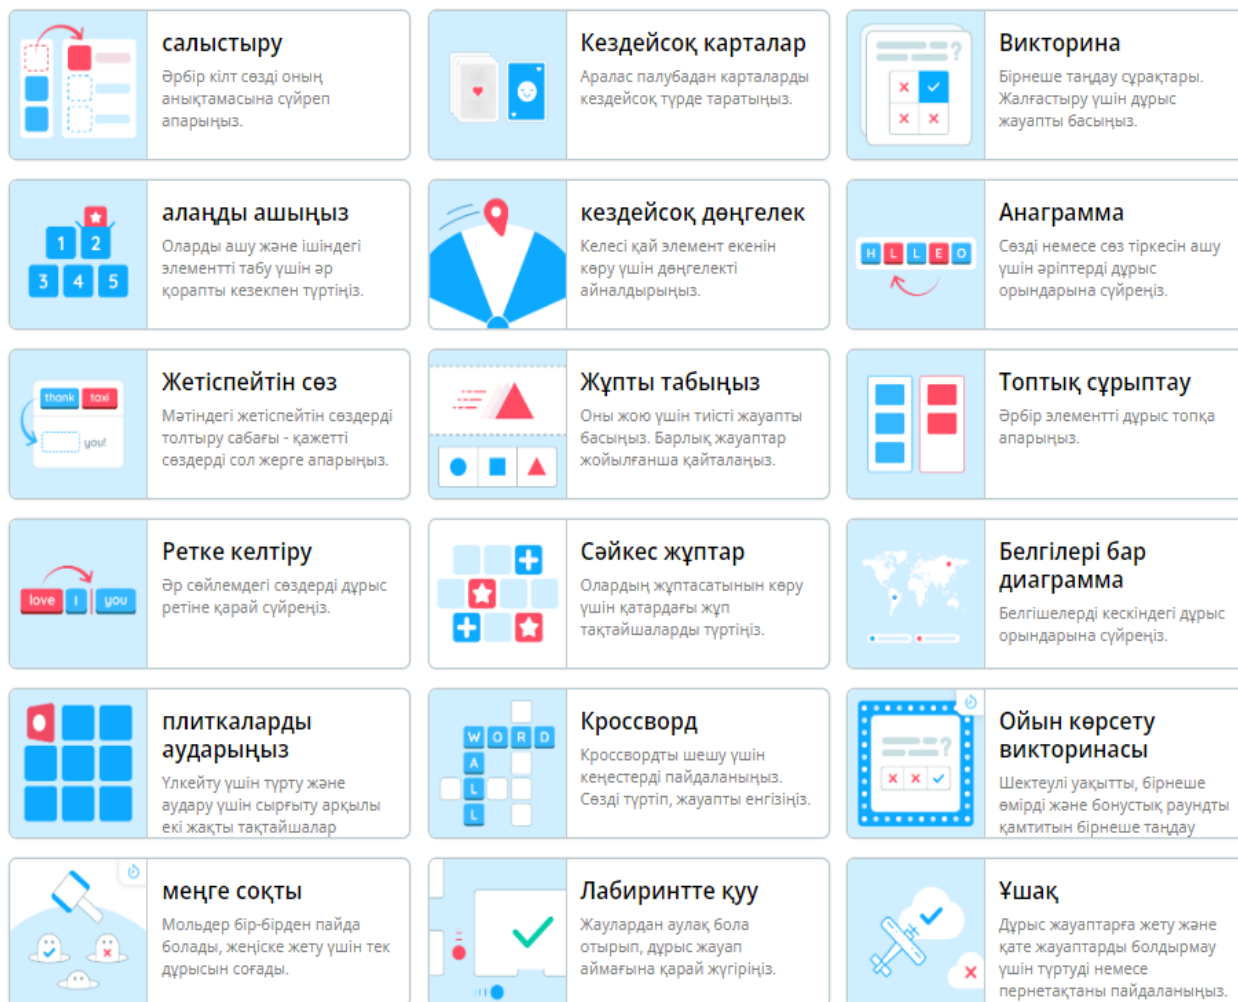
салыстыру
Әрбір кілт сөзді оның анықтамасына сүйреп апарыңыз.

Кездейсоқ карталар
Аралас палубадан карталарды кездейсоқ түрде таратыңыз.

Викторина
Бірнеше таңдау сұрақтары. Жалғастыру үшін дұрыс жауапты басыңыз.

1 2 3 4 5

аланды ашыңыз
Оларды ашу және ішіндегі элементті табу үшін әр қорапты кезекпен түртіңіз.

кездейсоқ дөңгелек
Келесі қай элемент екенін көру үшін дөңгелекті айналдырыңыз.

H L L E O

Анаграмма
Сөзді немесе сөз тіркесін ашу үшін әріптерді дұрыс орындарына сүйреңіз.

thank taxi you!

Жетіспейтін сөз
Мәтіндегі жетіспейтін сөздерді толтыру сабағы - қажетті сөздерді сол жерге апарыңыз.

Жұпты табыңыз
Оны жою үшін тиісті жауапты басыңыз. Барлық жауаптар жойылғанша қайталаңыз.

Топтық сұрыптау
Әрбір элементті дұрыс топқа апарыңыз.

love I you

Ретке келтіру
Әр сөйлемдегі сөздерді дұрыс ретіне қарай сүйреңіз.

Сәйкес жұптар
Олардың жұптасатынын көру үшін қатардағы жұп тақтайшаларды түртіңіз.

Белгілері бар диаграмма
Белгішелерді кескіндегі дұрыс орындарына сүйреңіз.

плиткаларды аударыңыз
Үлкейту үшін түрту және аудару үшін сырғыту арқылы екі жақты тақтайшалар

W O R D A L L

Кроссворд
Кроссвордты шешу үшін кеңестерді пайдаланыңыз. Сөзді түртіп, жауапты енгізіңіз.

Ойын көрсету викторинасы
Шектеулі уақытты, бірнеше өмірді және бонустық раундты қамтитын бірнеше таңдау

меңге соқты
Мольдер бір-бірден пайда болады, жеңіске жету үшін тек дұрысын соғады.

Лабиринтте қуу
Жаулардан аулақ бола отырып, дұрыс жауап аймағына қарай жүгіріңіз.

Ұшақ
Дұрыс жауаптарға жету және қате жауаптарды болдырмау үшін түртуді немесе пернетақтаны пайдаланыңыз.